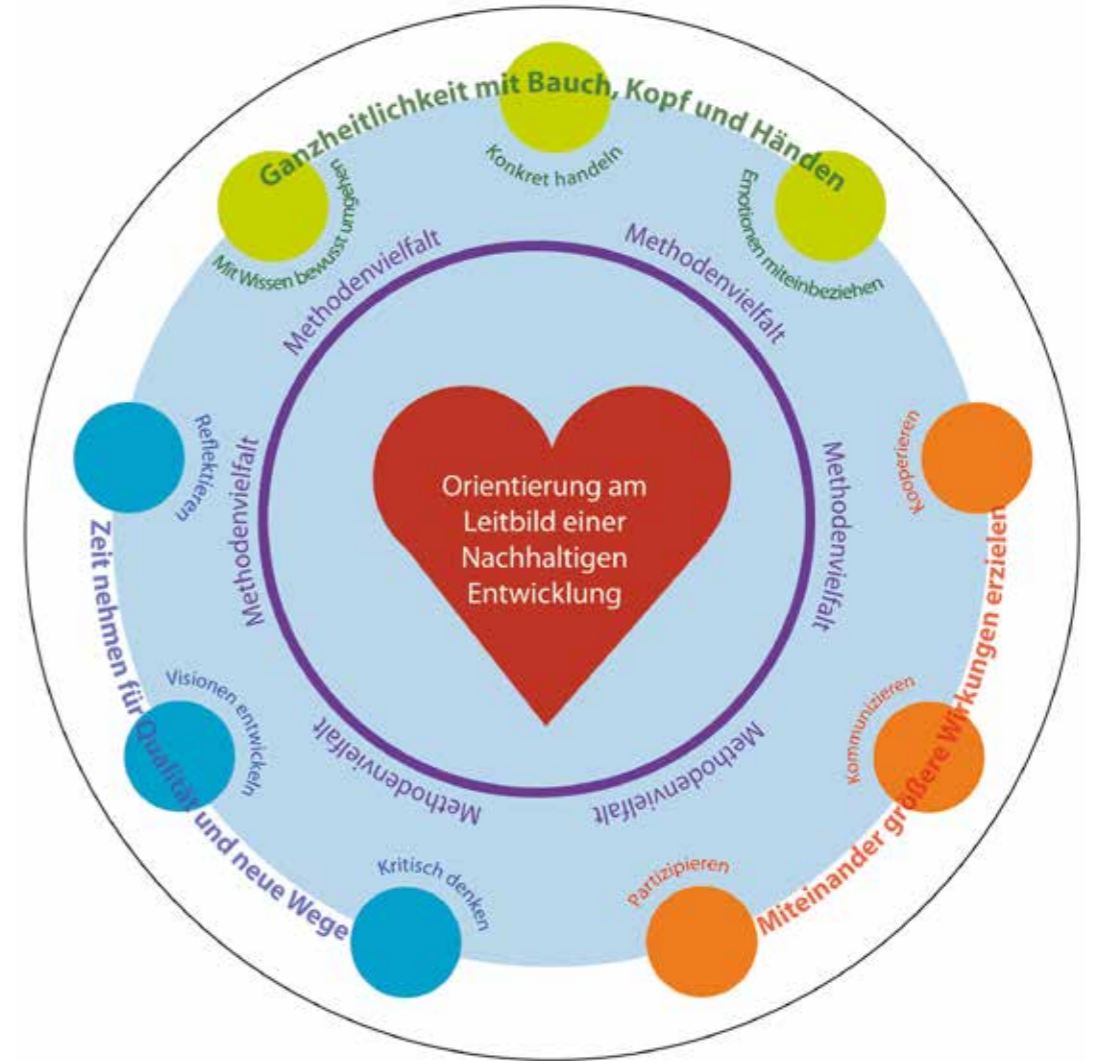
Ganzheitlichkeit mit Bauch, Kopf und Händen

Mit Wissen bewusst umgehen

Konkret handeln

Emotionen miteinbeziehen

Methodenvielfalt

Methodenvielfalt

Methodenvielfalt

Methodenvielfalt

Methodenvielfalt

Methodenvielfalt

Orientierung am Leitbild einer Nachhaltigen Entwicklung

Reflektieren

Visionen entwickeln

Kritisch denken

Zeit nehmen für Qualität und neue Wege

Kooperieren

Kommunizieren

Partizipieren

Miteinander größere Wirkungen erzielen